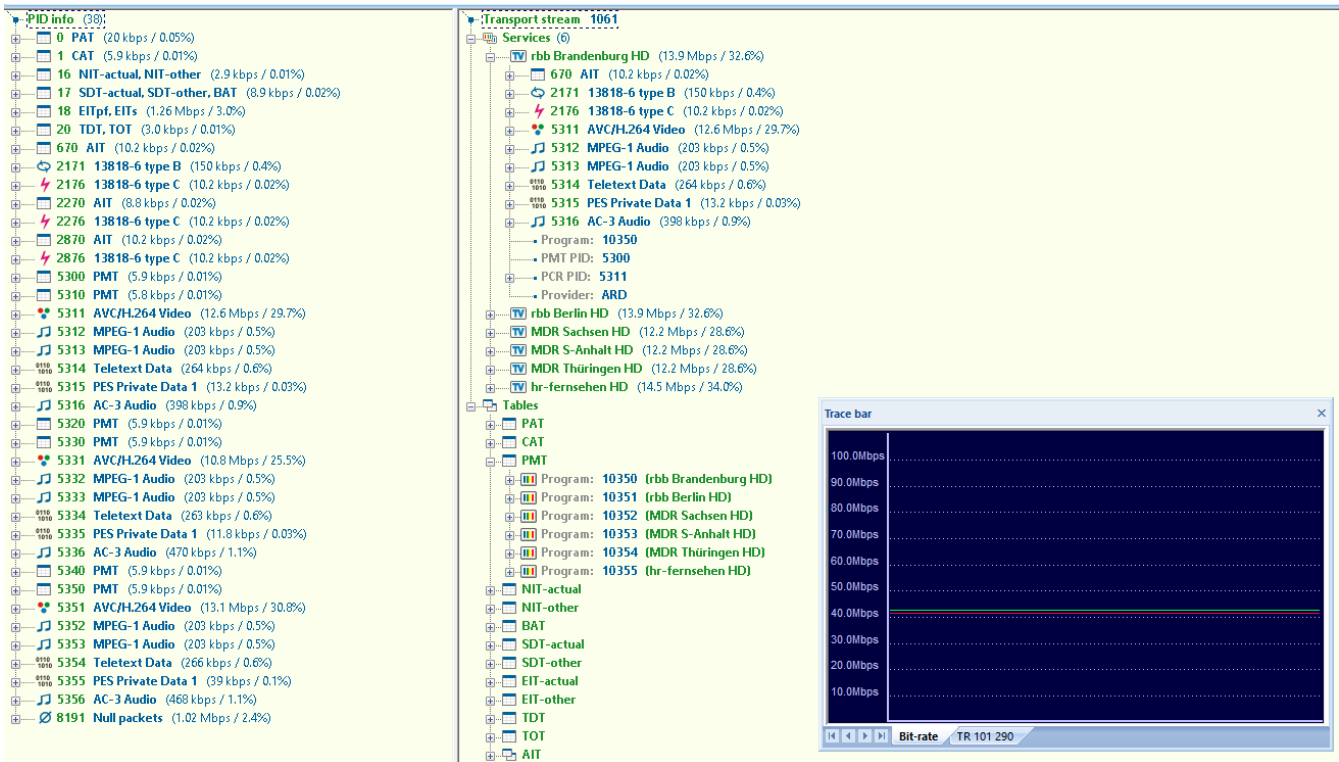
PID info (38)
0 PAT (20 kbps / 0.05%)
1 CAT (5.9 kbps / 0.01%)
16 NIT-actual, NIT-other (2.9 kbps / 0.01%)
17 SDT-actual, SDT-other, BAT (8.9 kbps / 0.02%)
18 EITpf, EITs (1.26 Mbps / 3.0%)
20 TDT, TOT (3.0 kbps / 0.01%)
670 AIT (10.2 kbps / 0.02%)
2171 13818-6 type B (150 kbps / 0.4%)
2176 13818-6 type C (10.2 kbps / 0.02%)
2270 AIT (8.8 kbps / 0.02%)
2276 13818-6 type C (10.2 kbps / 0.02%)
2870 AIT (10.2 kbps / 0.02%)
2876 13818-6 type C (10.2 kbps / 0.02%)
5300 PMT (5.9 kbps / 0.01%)
5310 PMT (5.8 kbps / 0.01%)
5311 AVC/H.264 Video (12.6 Mbps / 29.7%)
5312 MPEG-1 Audio (203 kbps / 0.5%)
5313 MPEG-1 Audio (203 kbps / 0.5%)
5314 Teletext Data (264 kbps / 0.6%)
5315 PES Private Data 1 (13.2 kbps / 0.03%)
5316 AC-3 Audio (398 kbps / 0.9%)
5320 PMT (5.9 kbps / 0.01%)
5330 PMT (5.9 kbps / 0.01%)
5331 AVC/H.264 Video (10.8 Mbps / 25.5%)
5332 MPEG-1 Audio (203 kbps / 0.5%)
5333 MPEG-1 Audio (203 kbps / 0.5%)
5334 Teletext Data (263 kbps / 0.6%)
5335 PES Private Data 1 (11.8 kbps / 0.03%)
5336 AC-3 Audio (470 kbps / 1.1%)
5340 PMT (5.9 kbps / 0.01%)
5350 PMT (5.9 kbps / 0.01%)
5351 AVC/H.264 Video (13.1 Mbps / 30.8%)
5352 MPEG-1 Audio (203 kbps / 0.5%)
5353 MPEG-1 Audio (203 kbps / 0.5%)
5354 Teletext Data (266 kbps / 0.6%)
5355 PES Private Data 1 (39 kbps / 0.1%)
5356 AC-3 Audio (468 kbps / 1.1%)
8191 Null packets (1.02 Mbps / 2.4%)

Transport stream 1061
Services (6)
rbb Brandenburg HD (13.9 Mbps / 32.6%)
670 AIT (10.2 kbps / 0.02%)
2171 13818-6 type B (150 kbps / 0.4%)
2176 13818-6 type C (10.2 kbps / 0.02%)
5311 AVC/H.264 Video (12.6 Mbps / 29.7%)
5312 MPEG-1 Audio (203 kbps / 0.5%)
5313 MPEG-1 Audio (203 kbps / 0.5%)
5314 Teletext Data (264 kbps / 0.6%)
5315 PES Private Data 1 (13.2 kbps / 0.03%)
5316 AC-3 Audio (398 kbps / 0.9%)
Program: 10350
PMT PID: 5300
PCR PID: 5311
Provider: ARD
rbb Berlin HD (13.9 Mbps / 32.6%)
MDR Sachsen HD (12.2 Mbps / 28.6%)
MDR S-Anhalt HD (12.2 Mbps / 28.6%)
MDR Thüringen HD (12.2 Mbps / 28.6%)
hr-fernsehen HD (14.5 Mbps / 34.0%)
Tables
PAT
CAT
PMT
Program: 10350 (rbb Brandenburg HD)
Program: 10351 (rbb Berlin HD)
Program: 10352 (MDR Sachsen HD)
Program: 10353 (MDR S-Anhalt HD)
Program: 10354 (MDR Thüringen HD)
Program: 10355 (hr-fernsehen HD)
NIT-actual
NIT-other
BAT
SDT-actual
SDT-other
EIT-actual
EIT-other
TDT
TOT
AIT

Trace bar
100.0Mbps
90.0Mbps
80.0Mbps
70.0Mbps
60.0Mbps
50.0Mbps
40.0Mbps
30.0Mbps
20.0Mbps
10.0Mbps
Bit-rate
TR 101 290